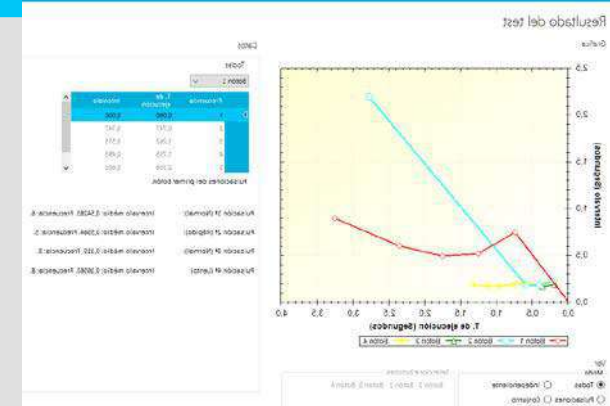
Resultado del test

Gráfica

Datos

Todos

Botón 1

| | Frecuencia | T. de ejecución | Intervalo |
|---|---|---|---|
| ▶ | 1 | 0,000 | 0,000 |
| | 2 | 0,717 | 0,747 |
| | 3 | 1,332 | 0,571 |
| | 4 | 1,738 | 0,401 |
| | 5 | 2,180 | 0,442 |

Pulsaciones del primer botón.

Pulsación 1ª (Normal): Intervalo medio: 0,54383. Frecuencia: 6.

Pulsación 2ª (Rápida): Intervalo medio: 0,3384. Frecuencia: 5.

Pulsación 3ª (Normal): Intervalo medio: 0,333. Frecuencia: 3.

Pulsación 4ª (Lenta): Intervalo medio: 0,30583. Frecuencia: 6.

Intervalo (Segundos)

2,5
2,0
1,5
1,0
0,5
0,0

0,0 0,5 1,0 1,5 2,0 2,5 3,0 3,5 4,0

T. de ejecución (Segundos)

Botón 1 Botón 2 Botón 3 Botón 4

Ver

Modo

Todos Independiente

Pulsaciones Conjunto

Botón 1 Botón 2 Botón 3 Botón 4